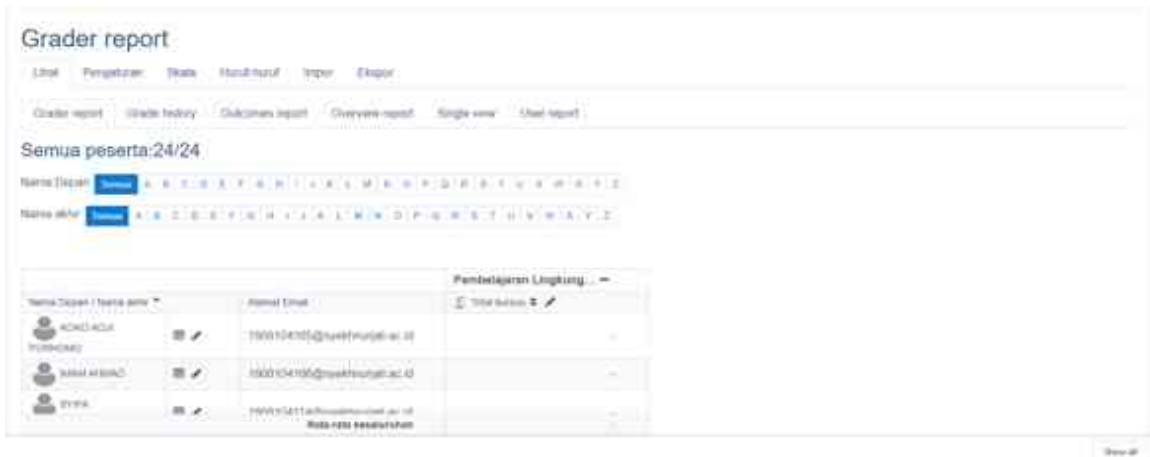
Grader report

Lihat Pengaturan Skala Huruf-huruf Impor Ekspor

Grader report Grade history Outcomes report Overview report Single view User report

Semua peserta:24/24

Nama Depan Semua A B C D E F G H I J K L M N O P Q R S T U V W X Y Z

Nama akhir Semua A B C D E F G H I J K L M N O P Q R S T U V W X Y Z

| | | | Pembelajaran Lingkung... — |
|---|---|---|---|
| Nama Depan / Nama akhir | | Alamat Email | Total kursus |
| ACHO ACA PURNOMO | | 1900104105@syekhnurjati.ac.id | - |
| SARAH AHMAD | | 1900104106@syekhnurjati.ac.id | - |
| SYIFA | | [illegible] | - |
| | | Rata-rata keseluruhan | |

Show all